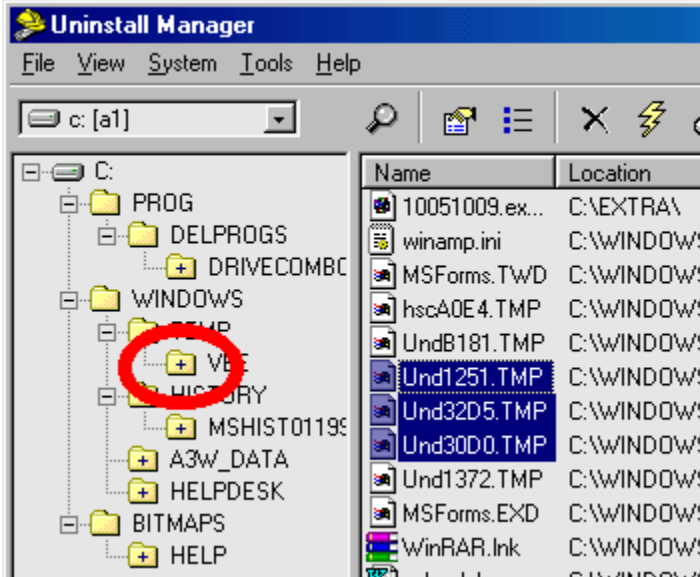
Uninstall Manager

File View System Tools Help

c: [a1]

C:
PROG
DELPROGS
DRIVECOMBC
WINDOWS
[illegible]
VB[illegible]
HI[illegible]ORY
MSHIST01199
A3W_DATA
HELPDESK
BITMAPS
HELP

| Name | Location |
|---|---|
| 10051009.ex... | C:\EXTRA\ |
| winamp.ini | C:\WINDOW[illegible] |
| MSForms.TWD | C:\WINDOW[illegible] |
| hscA0E4.TMP | C:\WINDOW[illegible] |
| UndB181.TMP | C:\WINDOW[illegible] |
| Und1251.TMP | C:\WINDOW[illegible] |
| Und32D5.TMP | C:\WINDOW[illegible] |
| Und30D0.TMP | C:\WINDOW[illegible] |
| Und1372.TMP | C:\WINDOW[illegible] |
| MSForms.EXD | C:\WINDOW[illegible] |
| WinRAR.lnk | C:\WINDOW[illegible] |